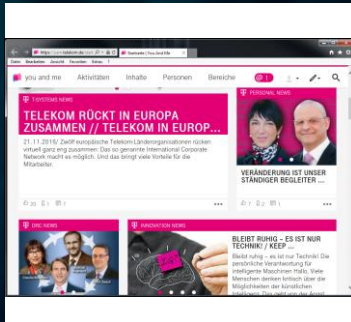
https://yam.telekom.de/ Startseite | You and Me

Datei Bearbeiten Ansicht Favoriten Extras ?

you and me Aktivitäten Inhalte Personen Bereiche

T-SYSTEMS NEWS

TELEKOM RÜCKT IN EUROPA ZUSAMMEN // TELEKOM IN EUROP...

21.11.2016/ Zwölf europäische Telekom-Länderorganisationen rücken virtuell ganz eng zusammen: Das so genannte International Corporate Network macht es möglich. Und das bringt viele Vorteile für die Mitarbeiter.

PERSONAL NEWS

VERÄNDERUNG IST UNSER STÄNDIGER BEGLEITER ...

DRC NEWS

INNOVATION NEWS

BLEIBT RUHIG – ES IST NUR TECHNIK! / KEEP ...

Bleibt ruhig – es ist nur Technik! Die persönliche Verantwortung für intelligente Maschinen Hallo, Viele Menschen denken kritisch über die Möglichkeiten der künstlichen Intelligenz. Das geht aus der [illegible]